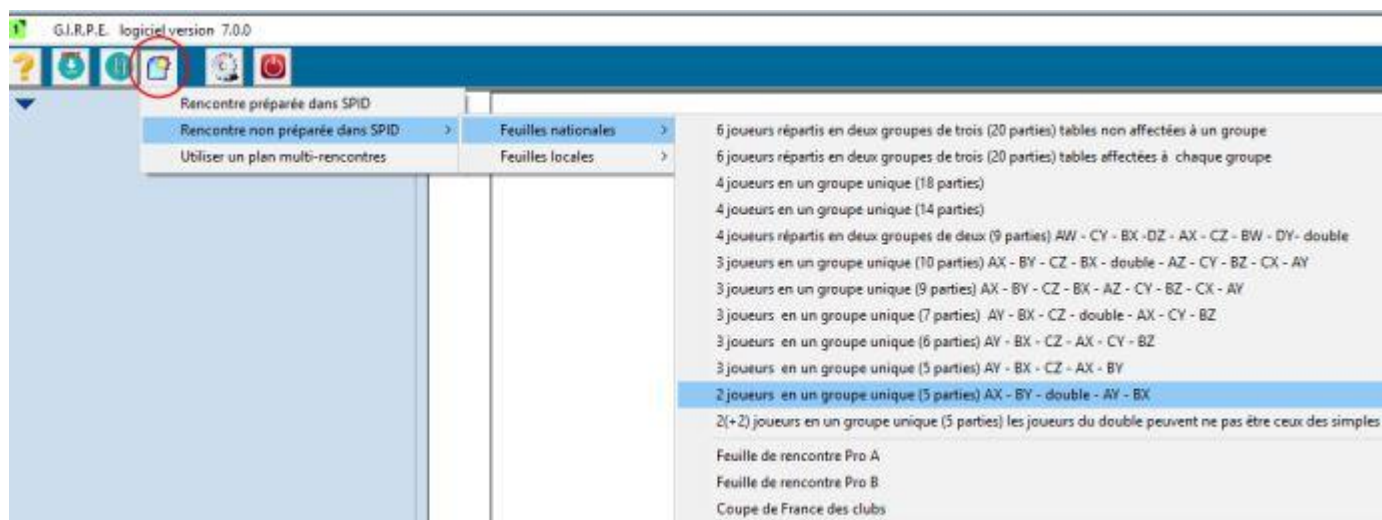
G.I.R.P.E. logiciel version 7.0.0

Rencontre préparée dans SPID
Rencontre non préparée dans SPID >
Utiliser un plan multi-rencontres

Feuilles nationales >
Feuilles locales >

6 joueurs répartis en deux groupes de trois (20 parties) tables non affectées à un groupe
6 joueurs répartis en deux groupes de trois (20 parties) tables affectées à chaque groupe
4 joueurs en un groupe unique (18 parties)
4 joueurs en un groupe unique (14 parties)
4 joueurs répartis en deux groupes de deux (9 parties) AW - CY - BX -DZ - AX - CZ - BW - DY- double
3 joueurs en un groupe unique (10 parties) AX - BY - CZ - BX - double - AZ - CY - BZ - CX - AY
3 joueurs en un groupe unique (9 parties) AX - BY - CZ - BX - AZ - CY - BZ - CX - AY
3 joueurs en un groupe unique (7 parties) AY - BX - CZ - double - AX - CY - BZ
3 joueurs en un groupe unique (6 parties) AY - BX - CZ - AX - CY - BZ
3 joueurs en un groupe unique (5 parties) AY - BX - CZ - AX - BY
2 joueurs en un groupe unique (5 parties) AX - BY - double - AY - BX
2(+2) joueurs en un groupe unique (5 parties) les joueurs du double peuvent ne pas être ceux des simples
Feuille de rencontre Pro A
Feuille de rencontre Pro B
Coupe de France des clubs